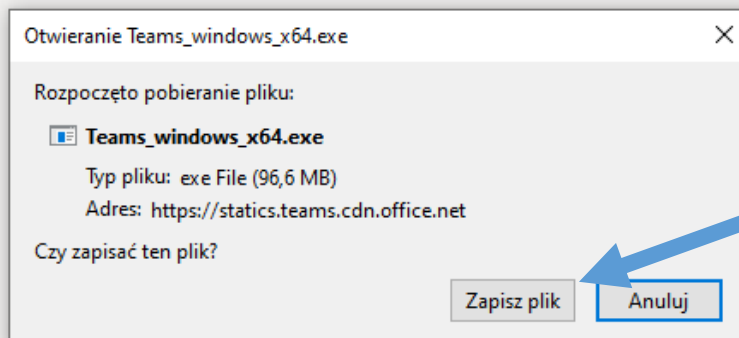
Otwieranie Teams_windows_x64.exe

×

Rozpoczęto pobieranie pliku:

Teams_windows_x64.exe

Typ pliku: exe File (96,6 MB)

Adres: https://statics.teams.cdn.office.net

Czy zapisać ten plik?

Zapisz plik

Anuluj